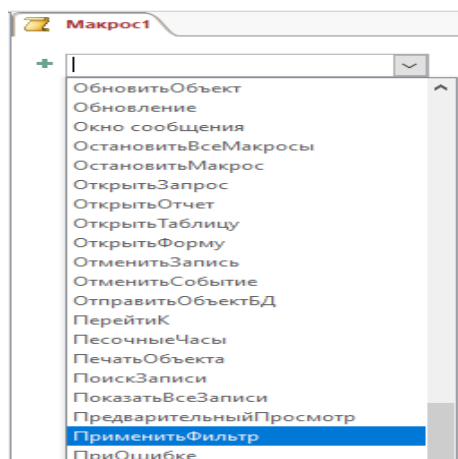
Макрос1

ОбновитьОбъект
Обновление
Окно сообщения
ОстановитьВсеМакросы
ОстановитьМакрос
ОткрытьЗапрос
ОткрытьОтчет
ОткрытьТаблицу
ОткрытьФорму
ОтменитьЗапись
ОтменитьСобытие
ОтправитьОбъектБД
ПерейтиК
ПесочныеЧасы
ПечатьОбъекта
ПоискЗаписи
ПоказатьВсеЗаписи
ПредварительныйПросмотр
ПрименитьФильтр
ПриОшибке